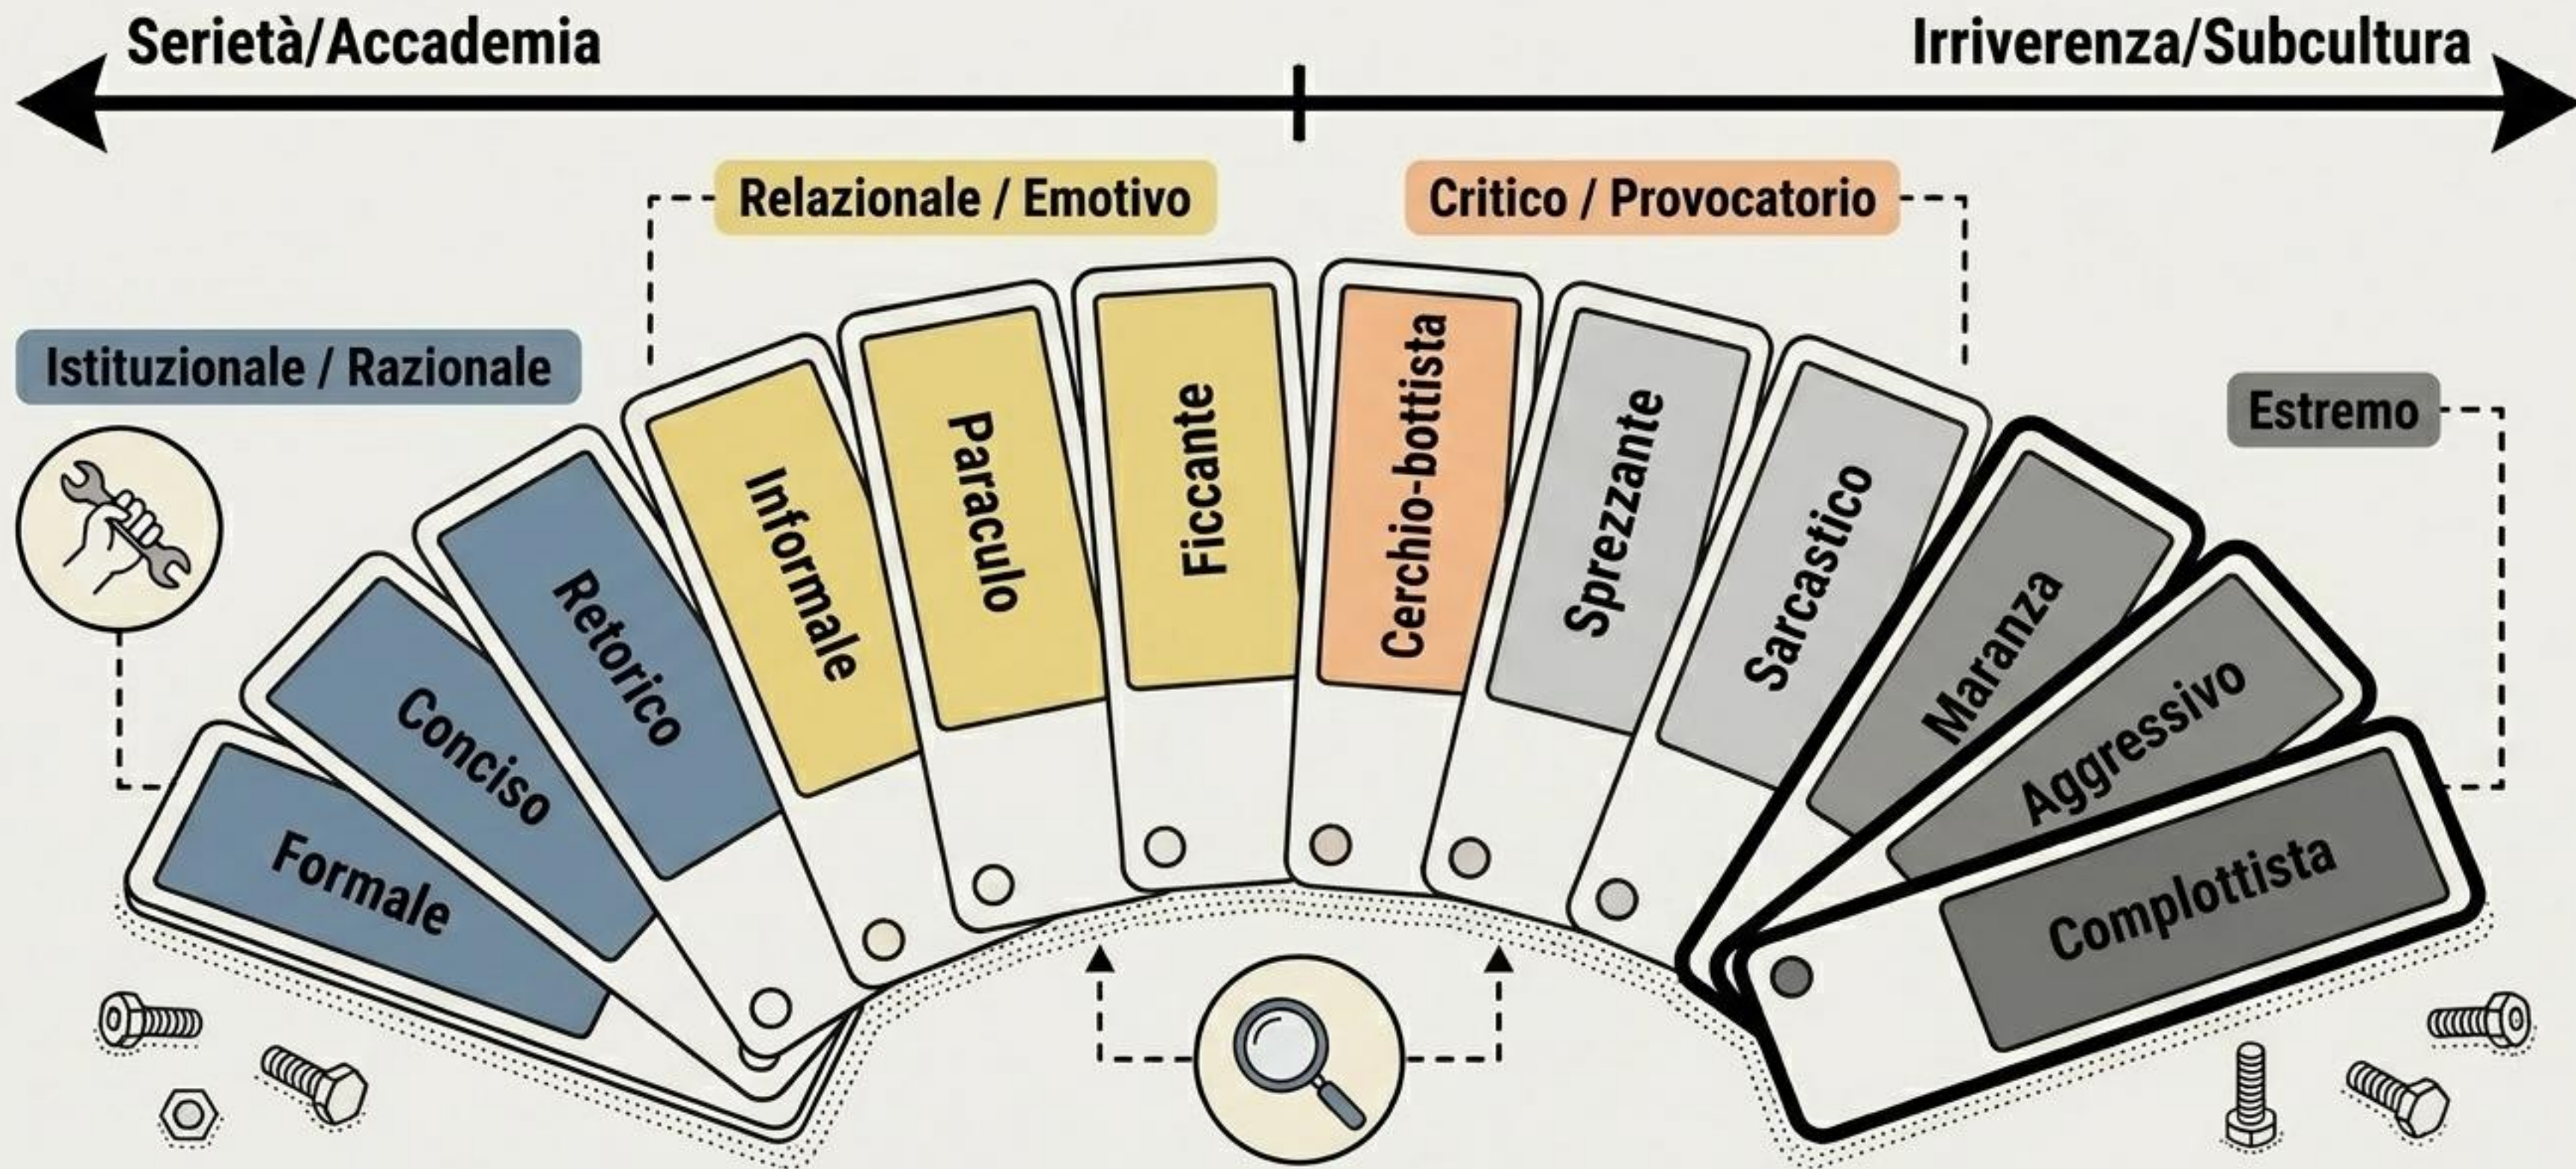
Serietà/Accademia

Irriverenza/Subcultura

Relazionale / Emotivo

Critico / Provocatorio

Istituzionale / Razionale

Estremo

Formale

Conciso

Retorico

Informale

Paraculo

Ficcante

Cerchio-bottista

Sprezzante

Sarcastico

Maranza

Aggressivo

Complottista